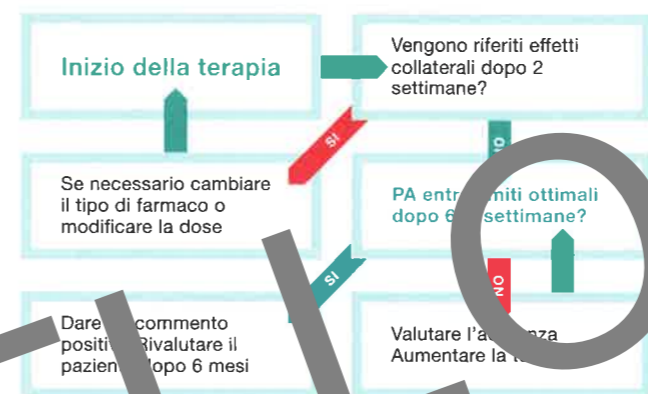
Inizio della terapia

Vengono riferiti effetti collaterali dopo 2 settimane?

SI

NO

Se necessario cambiare il tipo di farmaco o modificare la dose

PA entro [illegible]miti ottimali dopo 6 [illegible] settimane?

SI

NO

Dare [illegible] commento positiv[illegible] Rivalutare il pazien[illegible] dopo 6 mesi

Valutare l'a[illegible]nza Aumentare la t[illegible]